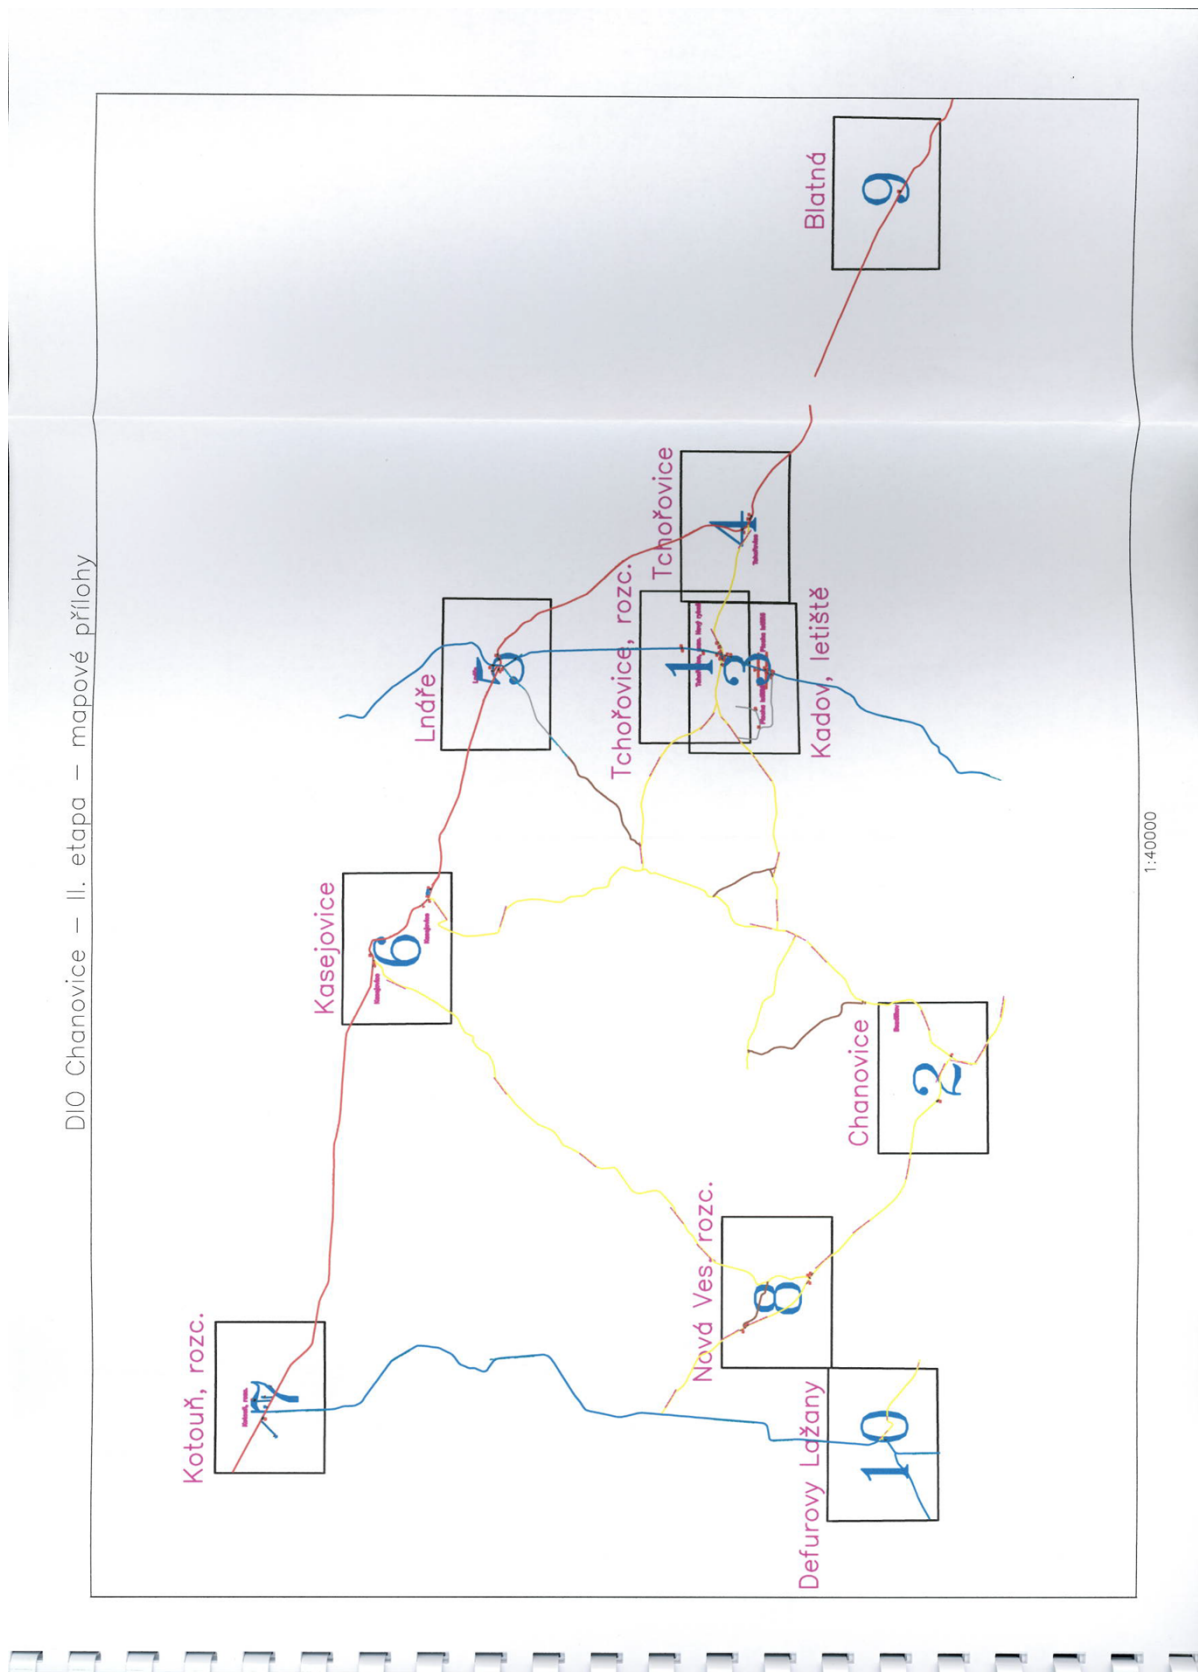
DIO Chanovice – II. etapa – mapové přílohy

Blatná
9

Tchořovice
4

Tchořovice, rozc.
1

Kadov, letiště
3

Lnáře
5

Kasejovice
6

Chanovice
2

Nová Ves, rozc.
8

Kotouň, rozc.
7

Defurovy Lažany
10

1:40000